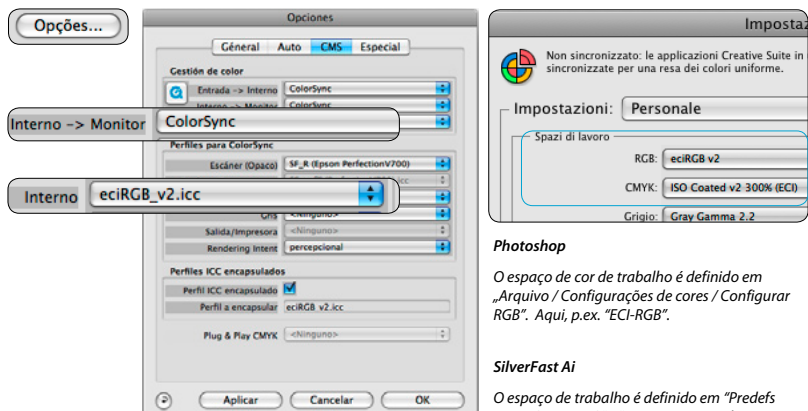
Opções...

Opciones

General | Auto | CMS | Especial

Gestión de color

Entrada -> Interno | ColorSync

Interno -> Monitor | ColorSync

Interno -> Monitor | ColorSync

Perfiles para ColorSync

Escáner (Opaco) | SF_R (Epson PerfectionV700)

Interno | eciRGB_v2.icc

Gris | <Ninguno>

Salida/Impresora | <Ninguno>

Rendering Intent | perceptual

Perfiles ICC encapsulados

Perfil ICC encapsulado

Perfil a encapsular | eciRGB v2.icc

Plug & Play CMYK | <Ninguno>

Aplicar | Cancelar | OK

Imposta

Non sincronizzato: le applicazioni Creative Suite in sincronizzate per una resa dei colori uniforme.

Impostazioni: Personale

Spazi di lavoro

RGB: eciRGB v2

CMYK: ISO Coated v2 300% (ECI)

Grigio: Gray Gamma 2.2

Photoshop

O espaço de cor de trabalho é definido em „Arquivo / Configurações de cores / Configurar RGB". Aqui, p.ex. "ECI-RGB".

SilverFast Ai

O espaço de trabalho é definido em "Predefs